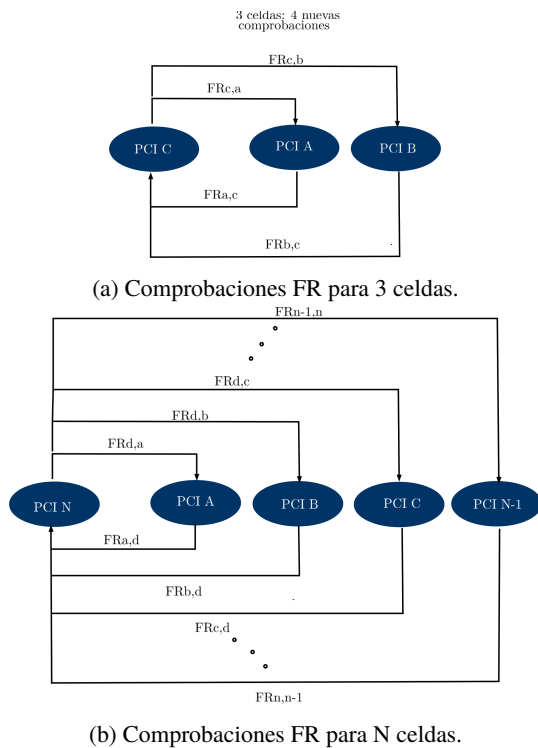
3 celdas; 4 nuevas comprobaciones

FRc,b

FRc,a

PCI C

PCI A

PCI B

FRa,c

FRb,c

(a) Comprobaciones FR para 3 celdas.

FRn-1,n

FRd,c

FRd,b

FRd,a

PCI N

PCI A

PCI B

PCI C

PCI N-1

FRa,d

FRb,d

FRc,d

FRn,n-1

(b) Comprobaciones FR para N celdas.